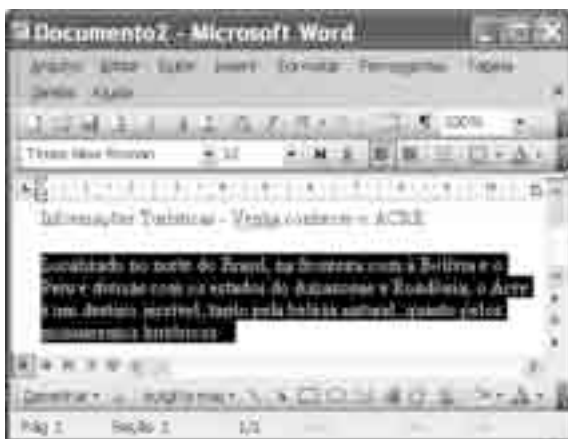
Documento2 - Microsoft Word

Arquivo Editar Exibir Inserir Formatar Ferramentas Tabela Janela Ajuda

100%

Times New Roman 12

Informações Turísticas – Venha conhecer o ACRE

Localizado no norte do Brasil, na fronteira com a Bolívia e o Peru e divisão com os estados do Amazonas e Rondônia, o Acre é um destino incrível, tanto pela história cultural quanto pelos monumentos históricos.

Desenhar AutoFormas

Pág 1 Seção 1 1/1